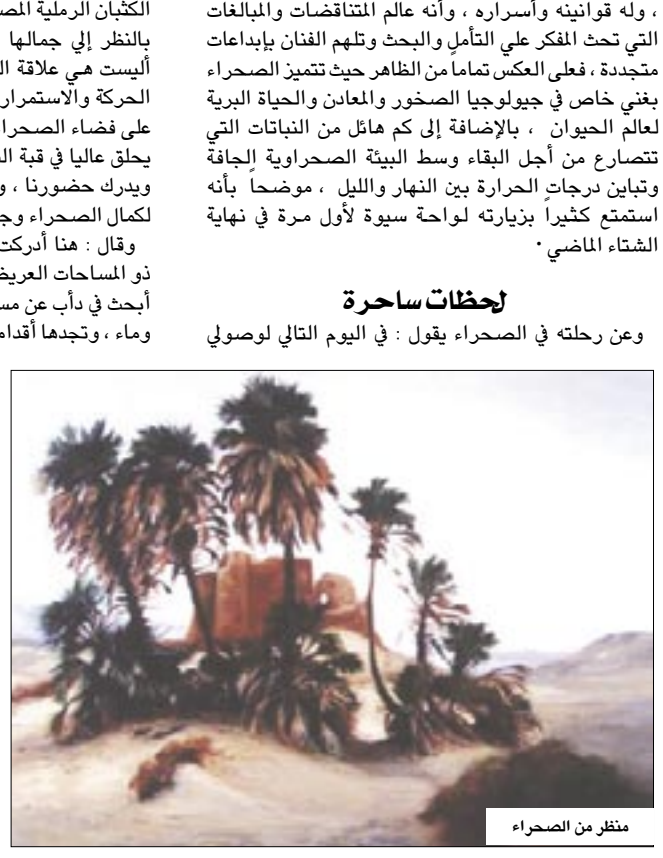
، وله قوانينه وأسراره ، وأنه عالم المتناقضات والمبالغات التي تحث المفكر علي التأمل والبحث وتلهم الفنان بإبداعات متجددة ، فعلى العكس تماماً من الظاهر حيث تتميز الصحراء بغني خاص في جيولوجيا الصخور والمعادن والحياة البرية لعالم الحيوان ، بالإضافة إلى كم هائل من النباتات التي تتصارع من أجل البقاء وسط البيئة الصحراوية الجافة وتباين درجات الحرارة بين النهار والليل ، موضحاً بأنه استمتع كثيراً بزيارته لواحة سيوة لأول مرة في نهاية الشتاء الماضي.

لحظات ساحرة

وعن رحلته في الصحراء يقول : في اليوم التالي لوصولي

الكثبان الرملية المص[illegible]
بالنظر إلي جمالها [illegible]
أليست هي علاقة ال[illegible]
الحركة والاستمرار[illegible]
على فضاء الصحرا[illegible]
يحلق عاليا في قبة ال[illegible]
ويدرك حضورنا ، و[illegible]
لكمال الصحراء وج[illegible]
وقال : هنا أدركت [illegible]
ذو المساحات العريض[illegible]
أبحث في دأب عن مس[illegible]
وماء ، وتجدها أقدا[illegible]

منظر من الصحراء